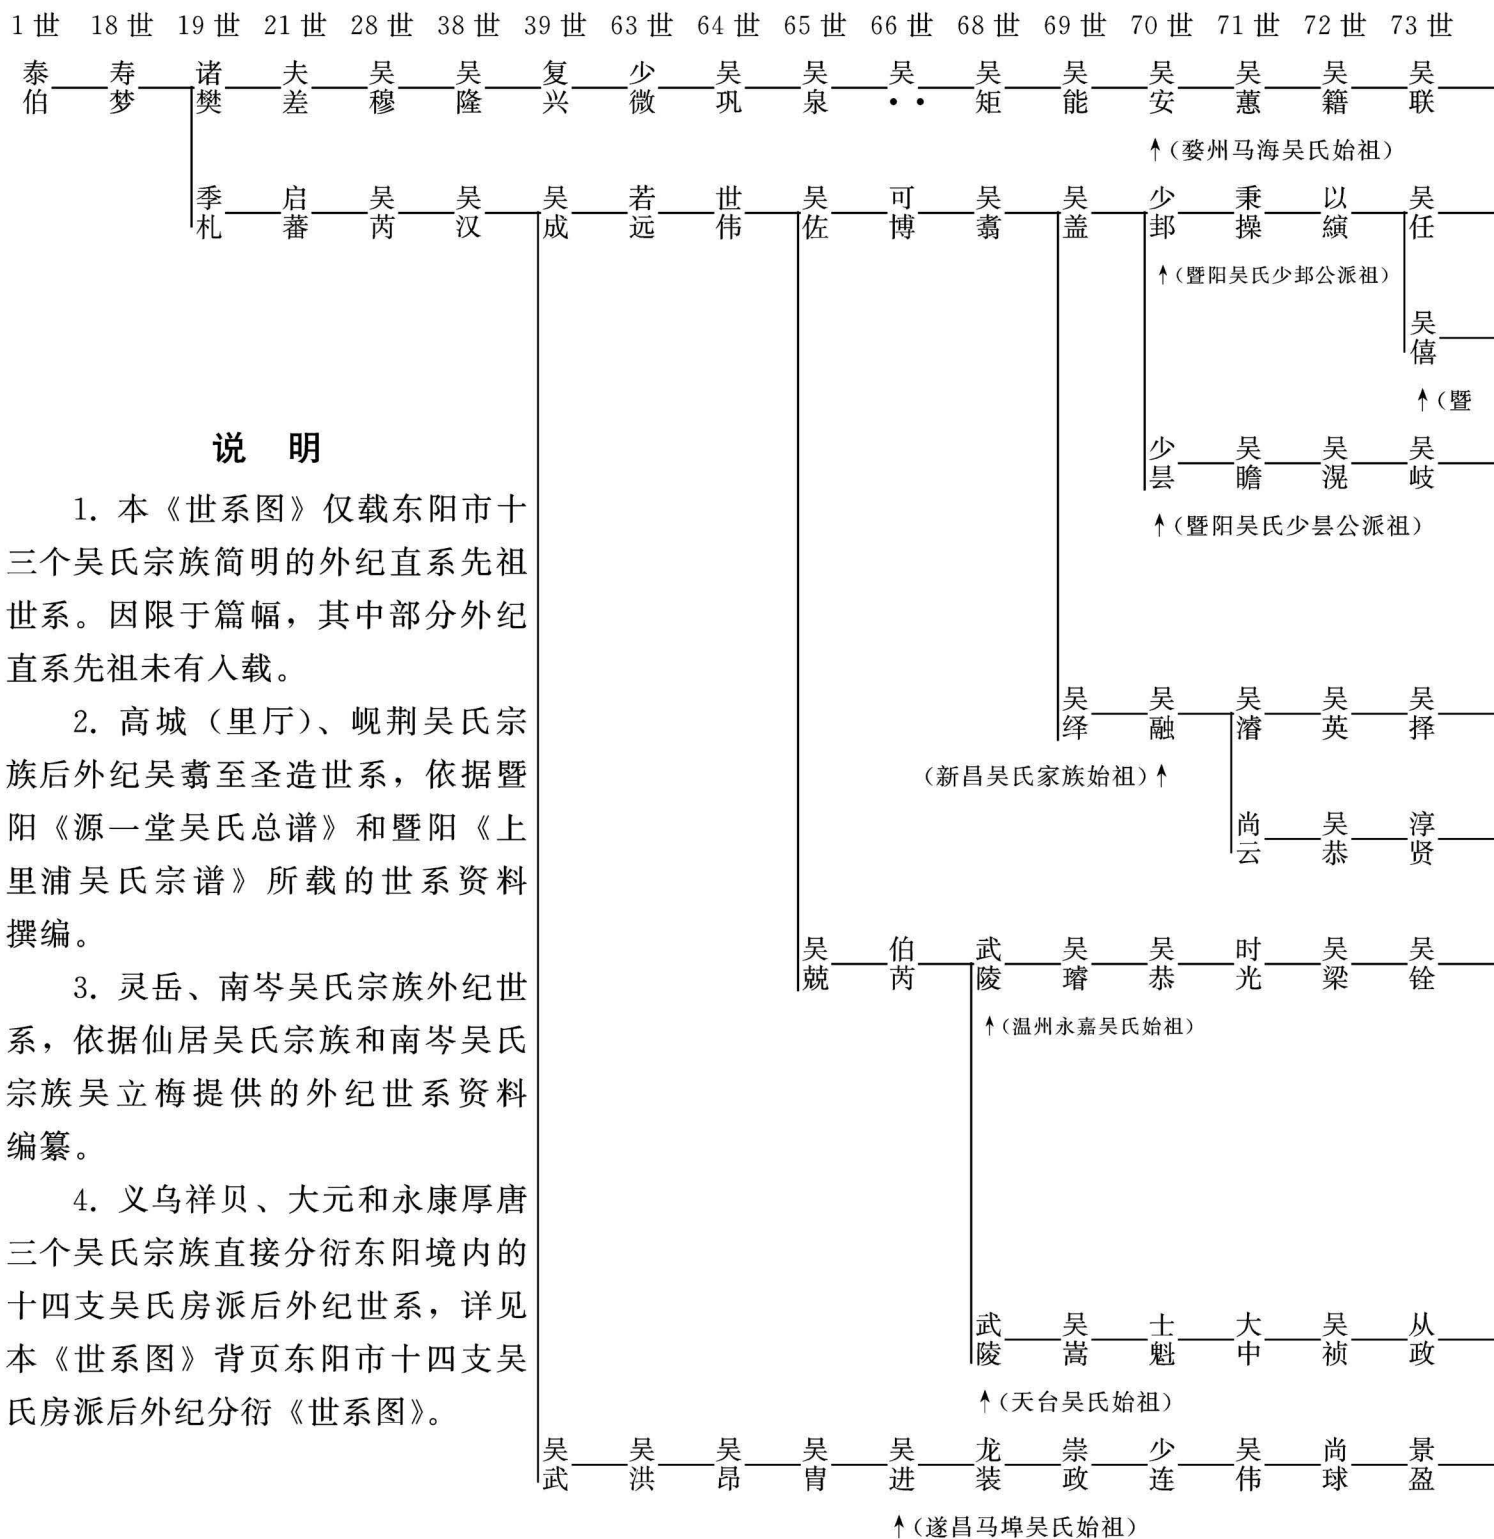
1 世 18 世 19 世 21 世 28 世 38 世 39 世 63 世 64 世 65 世 66 世 68 世 69 世 70 世 71 世 72 世 73 世

泰伯 — 寿梦 — 诸樊 — 夫差 — 吴穆 — 吴隆 — 复兴 — 少微 — 吴巩 — 吴泉 — 吴·· — 吴矩 — 吴能 — 吴安 — 吴蕙 — 吴籍 — 吴联

↑(婺州马海吴氏始祖)

季札 — 启蕃 — 吴芮 — 吴汉 — 吴成 — 若远 — 世伟 — 吴佐 — 可博 — 吴翥 — 吴盖 — 少邽 — 秉操 — 以缜 — 吴任

↑(暨阳吴氏少邽公派祖)

吴僖

↑(暨

少昙 — 吴瞻 — 吴滉 — 吴岐

↑(暨阳吴氏少昙公派祖)

吴绎 — 吴融 — 吴濬 — 吴英 — 吴择

(新昌吴氏家族始祖)↑

尚云 — 吴恭 — 淳贤

吴兢 — 伯芮 — 武陵 — 吴璿 — 吴恭 — 时光 — 吴梁 — 吴铨

↑(温州永嘉吴氏始祖)

武陵 — 吴嵩 — 士魁 — 大中 — 吴祯 — 从政

↑(天台吴氏始祖)

吴武 — 吴洪 — 吴昂 — 吴胄 — 吴进 — 龙装 — 崇政 — 少连 — 吴伟 — 尚球 — 景盈

↑(遂昌马埠吴氏始祖)

说 明

1. 本《世系图》仅载东阳市十三个吴氏宗族简明的外纪直系先祖世系。因限于篇幅，其中部分外纪直系先祖未有入载。

2. 高城（里厅）、岘荆吴氏宗族后外纪吴翥至圣造世系，依据暨阳《源一堂吴氏总谱》和暨阳《上里浦吴氏宗谱》所载的世系资料撰编。

3. 灵岳、南岑吴氏宗族外纪世系，依据仙居吴氏宗族和南岑吴氏宗族吴立梅提供的外纪世系资料编纂。

4. 义乌祥贝、大元和永康厚唐三个吴氏宗族直接分衍东阳境内的十四支吴氏房派后外纪世系，详见本《世系图》背页东阳市十四支吴氏房派后外纪分衍《世系图》。